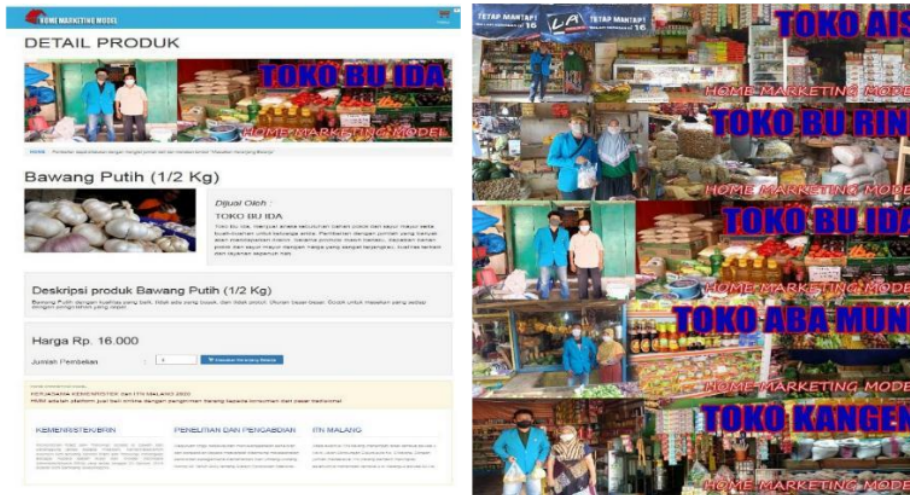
HOME MARKETING MODEL

DETAIL PRODUK

TOKO BU IDA

HOME MARKETING MODEL

HOME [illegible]

Bawang Putih (1/2 Kg)

Dijual Oleh :

TOKO BU IDA

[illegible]

Deskripsi produk Bawang Putih (1/2 Kg)

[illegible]

Harga Rp. 16.000

Jumlah Pembelian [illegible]

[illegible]

KEMENRISTEK/BRIN

PENELITIAN DAN PENGABDIAN

ITN MALANG

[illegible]

TETAP MANTAP! LA TETAP MANTAP!

TOKO AIS

HOME MARKETING MODE

TOKO BU RIN

HOME MARKETING MODE

TOKO BU IDA

HOME MARKETING MODE

TOKO ABA MUN

HOME MARKETING MODE

TOKO KANGEN

HOME MARKETING MODE